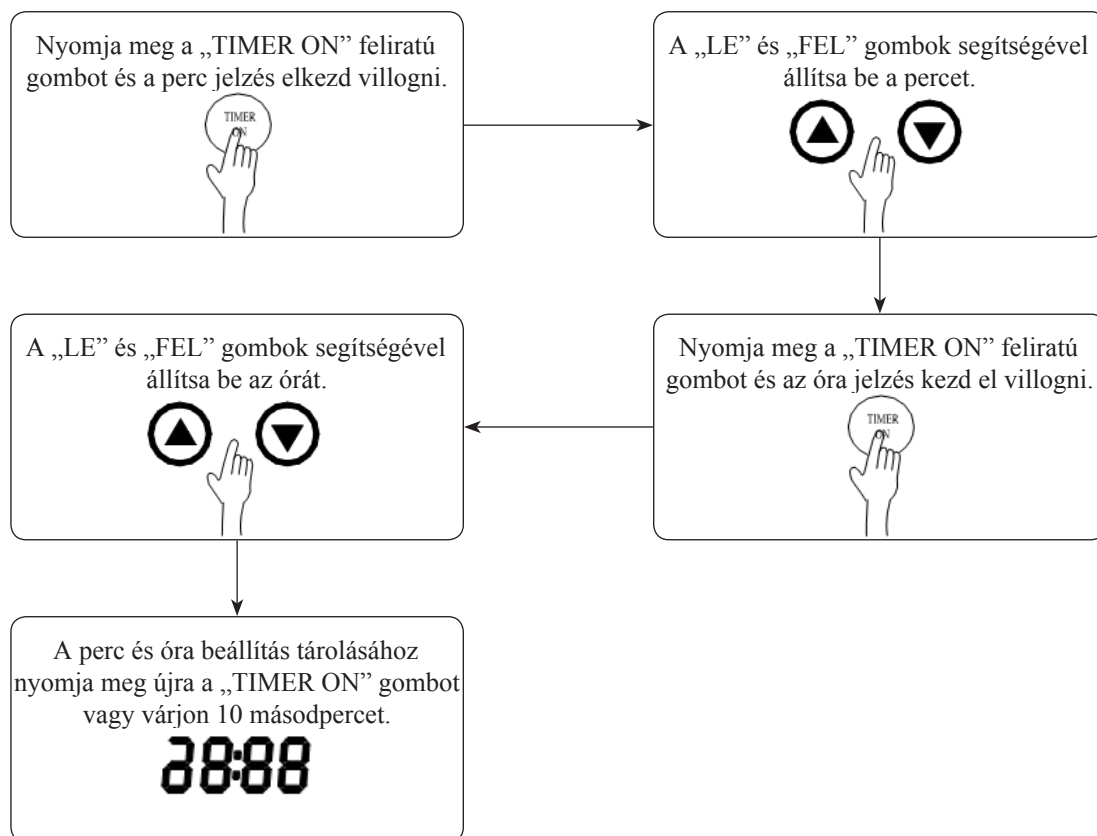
Nyomja meg a „TIMER ON" feliratú gombot és a perc jelzés elkezd villogni.

TIMER ON

A „LE" és „FEL" gombok segítségével állítsa be a percet.

Nyomja meg a „TIMER ON" feliratú gombot és az óra jelzés kezd el villogni.

TIMER ON

A „LE" és „FEL" gombok segítségével állítsa be az órát.

A perc és óra beállítás tárolásához nyomja meg újra a „TIMER ON" gombot vagy várjon 10 másodpercet.

d8:88